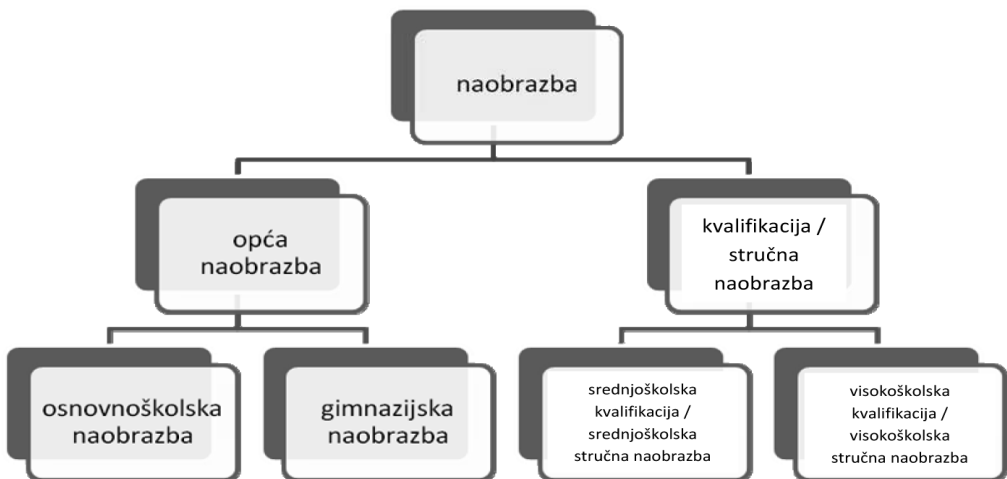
naobrazba

opća naobrazba

kvalifikacija / stručna naobrazba

osnovnoškolska naobrazba

gimnazijska naobrazba

srednjoškolska kvalifikacija / srednjoškolska stručna naobrazba

visokoškolska kvalifikacija / visokoškolska stručna naobrazba